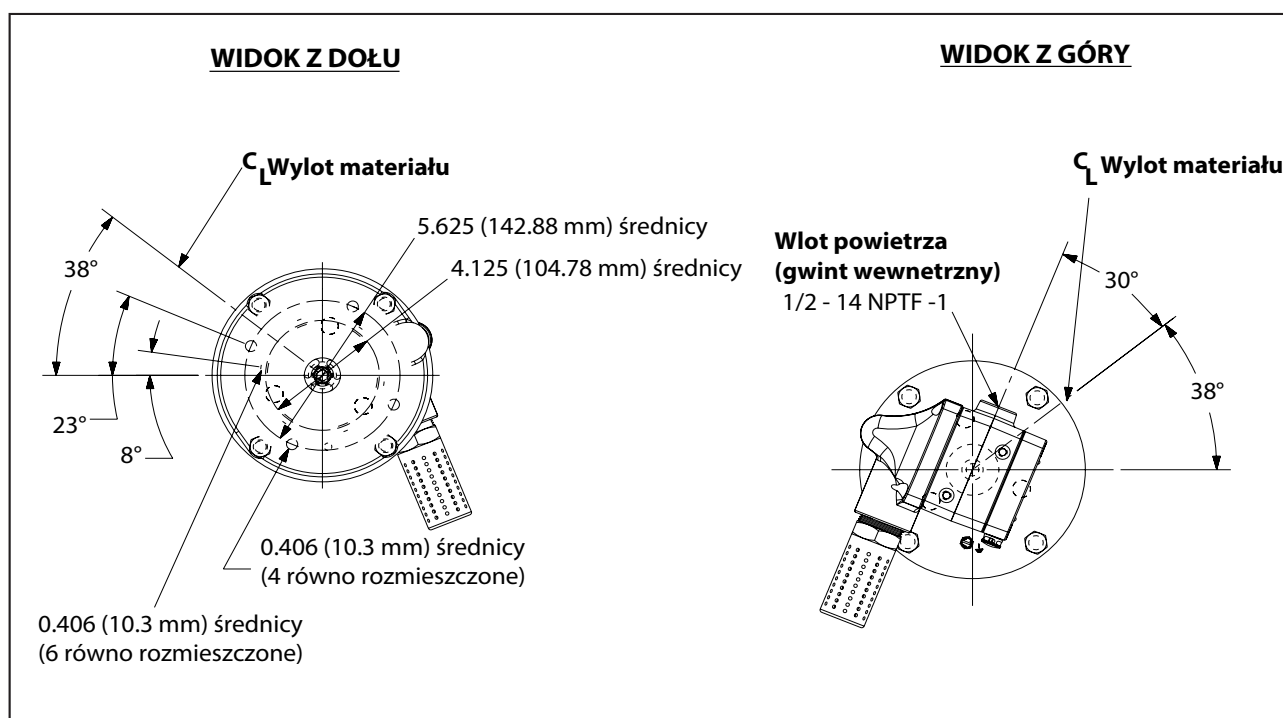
WIDOK Z DOŁU

$C_L$ Wylot materiału

38°

5.625 (142.88 mm) średnicy

4.125 (104.78 mm) średnicy

23°

8°

0.406 (10.3 mm) średnicy
(4 równo rozmieszczone)

0.406 (10.3 mm) średnicy
(6 równo rozmieszczone)

WIDOK Z GÓRY

$C_L$ Wylot materiału

Wlot powietrza
(gwint wewnetrzny)
1/2 - 14 NPTF -1

30°

38°